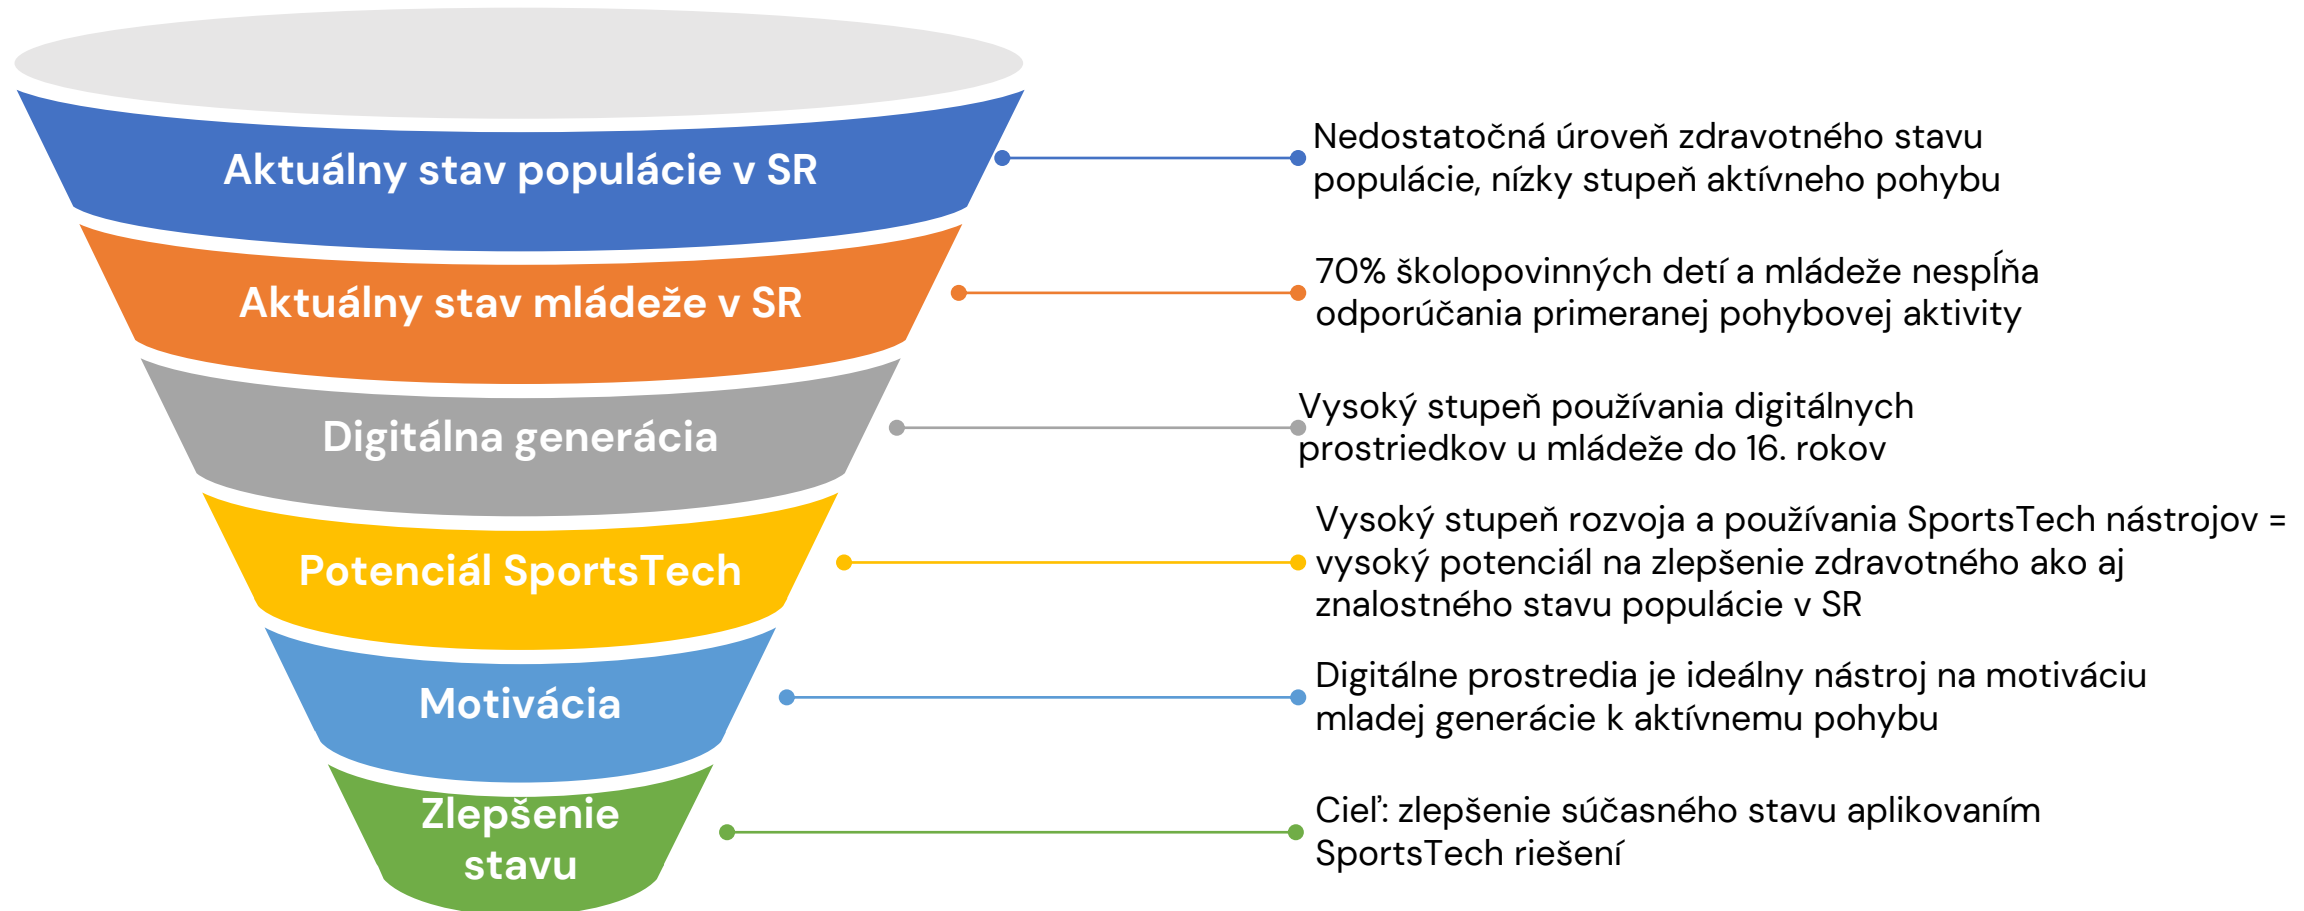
Aktuálny stav populácie v SR

Nedostatočná úroveň zdravotného stavu populácie, nízky stupeň aktívneho pohybu

Aktuálny stav mládeže v SR

70% školopovinných detí a mládeže nespĺňa odporúčania primeranej pohybovej aktivity

Digitálna generácia

Vysoký stupeň používania digitálnych prostriedkov u mládeže do 16. rokov

Potenciál SportsTech

Vysoký stupeň rozvoja a používania SportsTech nástrojov = vysoký potenciál na zlepšenie zdravotného ako aj znalostného stavu populácie v SR

Motivácia

Digitálne prostredia je ideálny nástroj na motiváciu mladej generácie k aktívnemu pohybu

Zlepšenie stavu

Cieľ: zlepšenie súčasného stavu aplikovaním SportsTech riešení